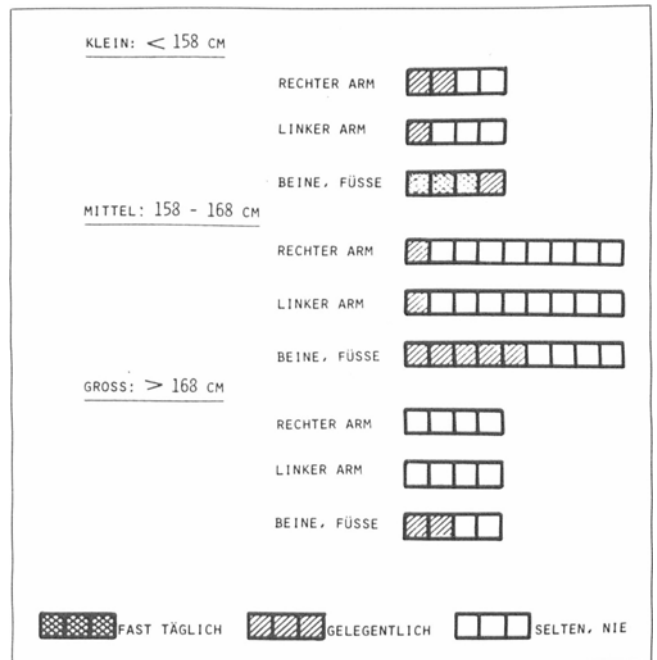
KLEIN: $<$ 158 CM

RECHTER ARM

LINKER ARM

BEINE, FÜSSE

MITTEL: 158 - 168 CM

RECHTER ARM

LINKER ARM

BEINE, FÜSSE

GROSS: $>$ 168 CM

RECHTER ARM

LINKER ARM

BEINE, FÜSSE

FAST TÄGLICH GELEGENTLICH SELTEN, NIE